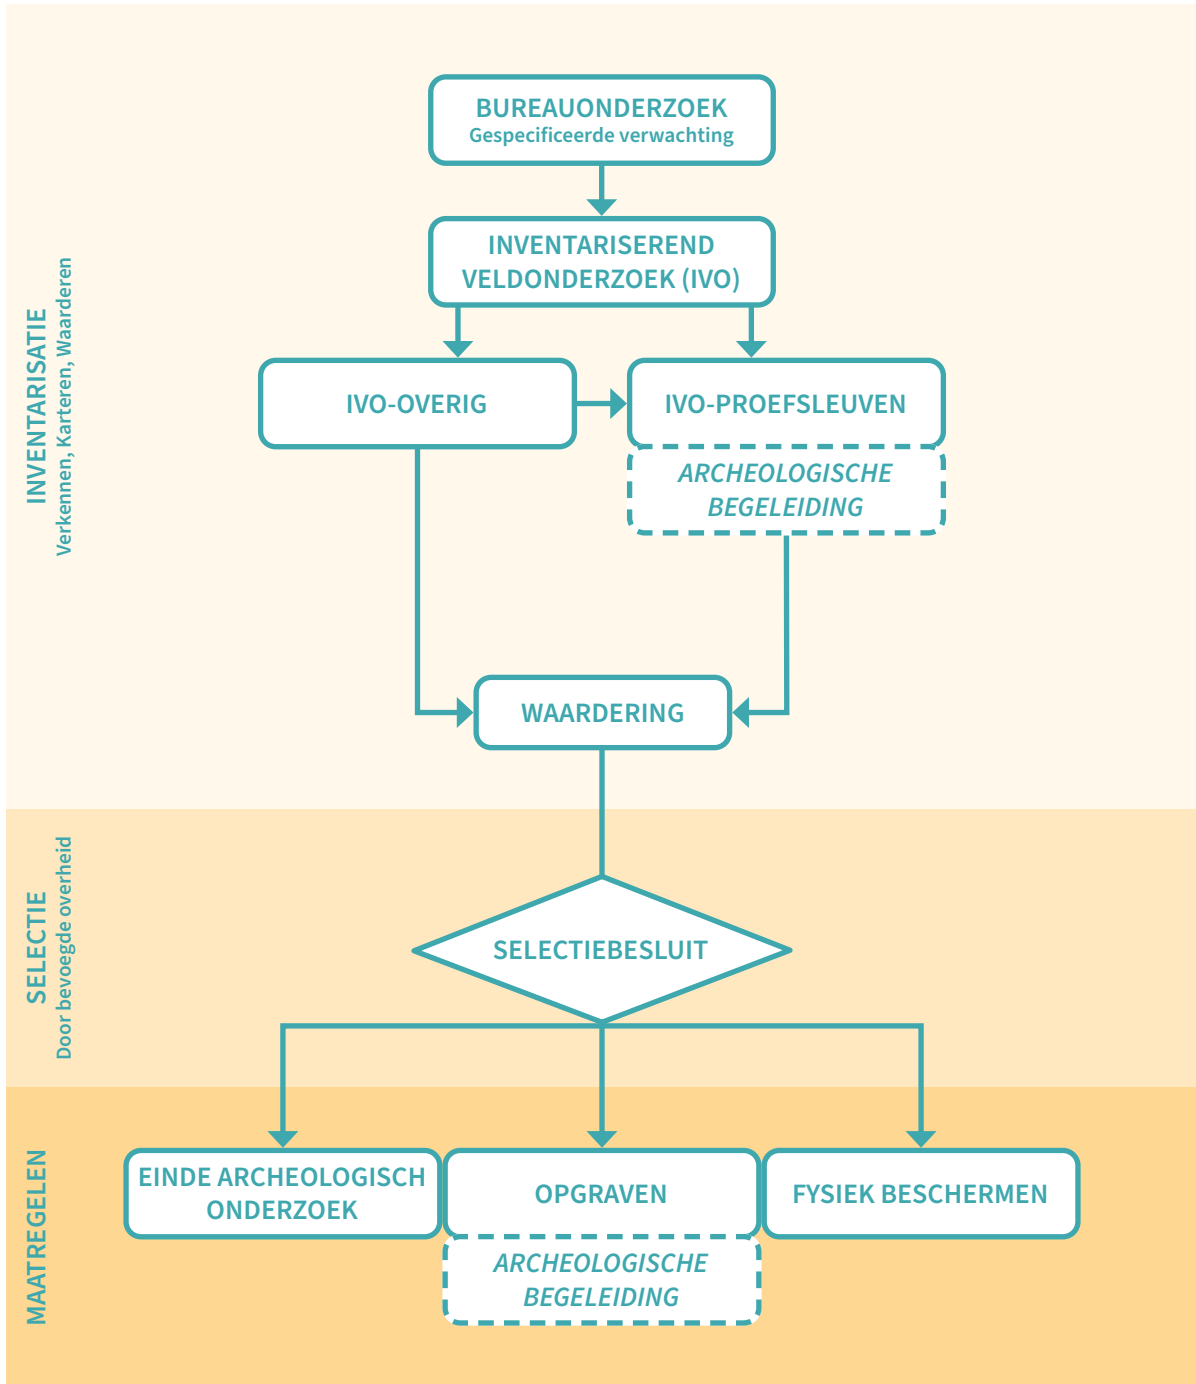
INVENTARISATIE
Verkennen, Karteren, Waarderen

BUREAUONDERZOEK
Gespecificeerde verwachting

INVENTARISEREND VELDONDERZOEK (IVO)

IVO-OVERIG

IVO-PROEFSLEUVEN

ARCHEOLOGISCHE BEGELEIDING

WAARDERING

SELECTIE
Door bevoegde overheid

SELECTIEBESLUIT

MAATREGELEN

EINDE ARCHEOLOGISCH ONDERZOEK

OPGRAVEN

ARCHEOLOGISCHE BEGELEIDING

FYSIEK BESCHERMEN